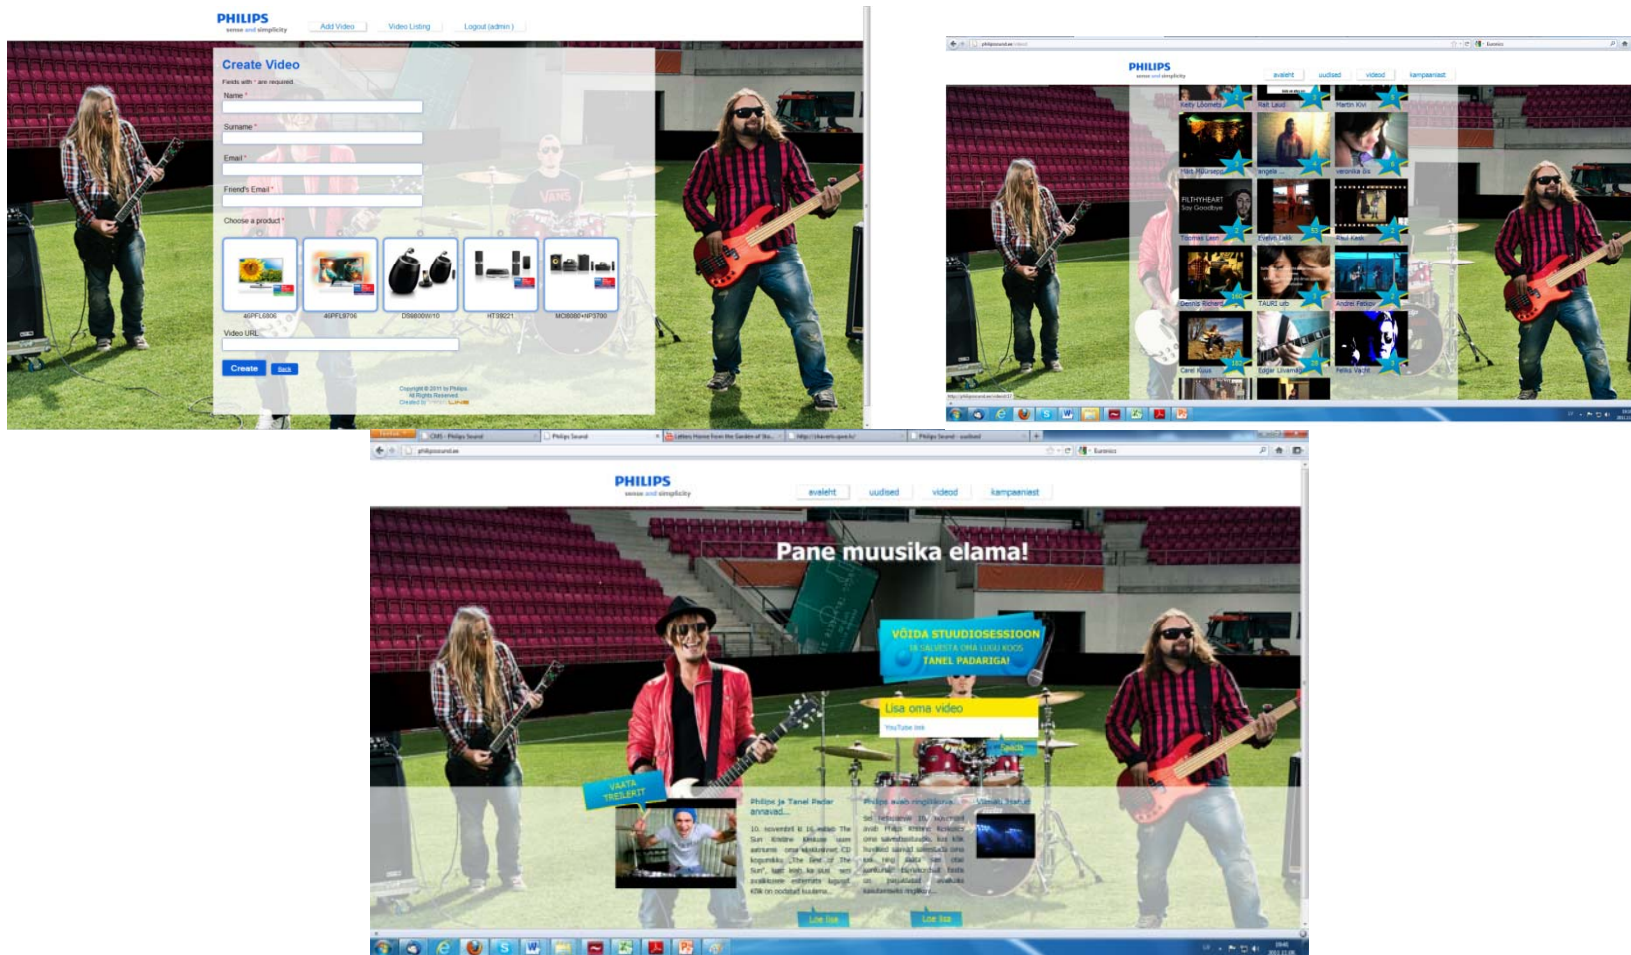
PHILIPS
sense and simplicity

Add Video
Video Listing
Logout (admin)

Create Video

Fields with * are required

Name *

Surname *

Email *

Friend's Email *

Choose a product *

46PFL6806
46PFL8706
DS8800W/10
HTS8221
MCI8080+HP3700

Video URL

Create
Back

Copyright © 2011 by Philips
All Rights Reserved.
Created by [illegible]

PHILIPS
sense and simplicity

avaleht
uudised
videod
kampaaniad

Kerly Lõomets
Rait Laud
Martin Kivi
Hans Põllusepp
angela ...
veronika ilis
FILTHYHEART
Say Goodbye
Tõomas Laan
Evelyn Tekk
Paul Kask
Dennis Richard
TAURI ub
Andrei Fetisov
Carel Kuus
Edgar Liivamägi
Felko Vache

PHILIPS
sense and simplicity

avaleht
uudised
videod
kampaaniad

Pane muusika elama!

VÕIDA STUUDIOSESSIOON
JA SALVESTA OMA LUGU KOOS
TANEL PADARIGA!

Lisa oma video
YouTube link

Saada

VAATA
TREILERIT

Philips ja Tanel Padar annavad...

10. novembril kl 19 avatud The Sun Kristine Kesküla uues astrumis oma ekskluusiivset CD kogumikku „The Best of The Sun", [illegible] Kõik on oodatud kuulama...

Philips avab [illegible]

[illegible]

Viimati lisatud

Loe lisa
Loe lisa